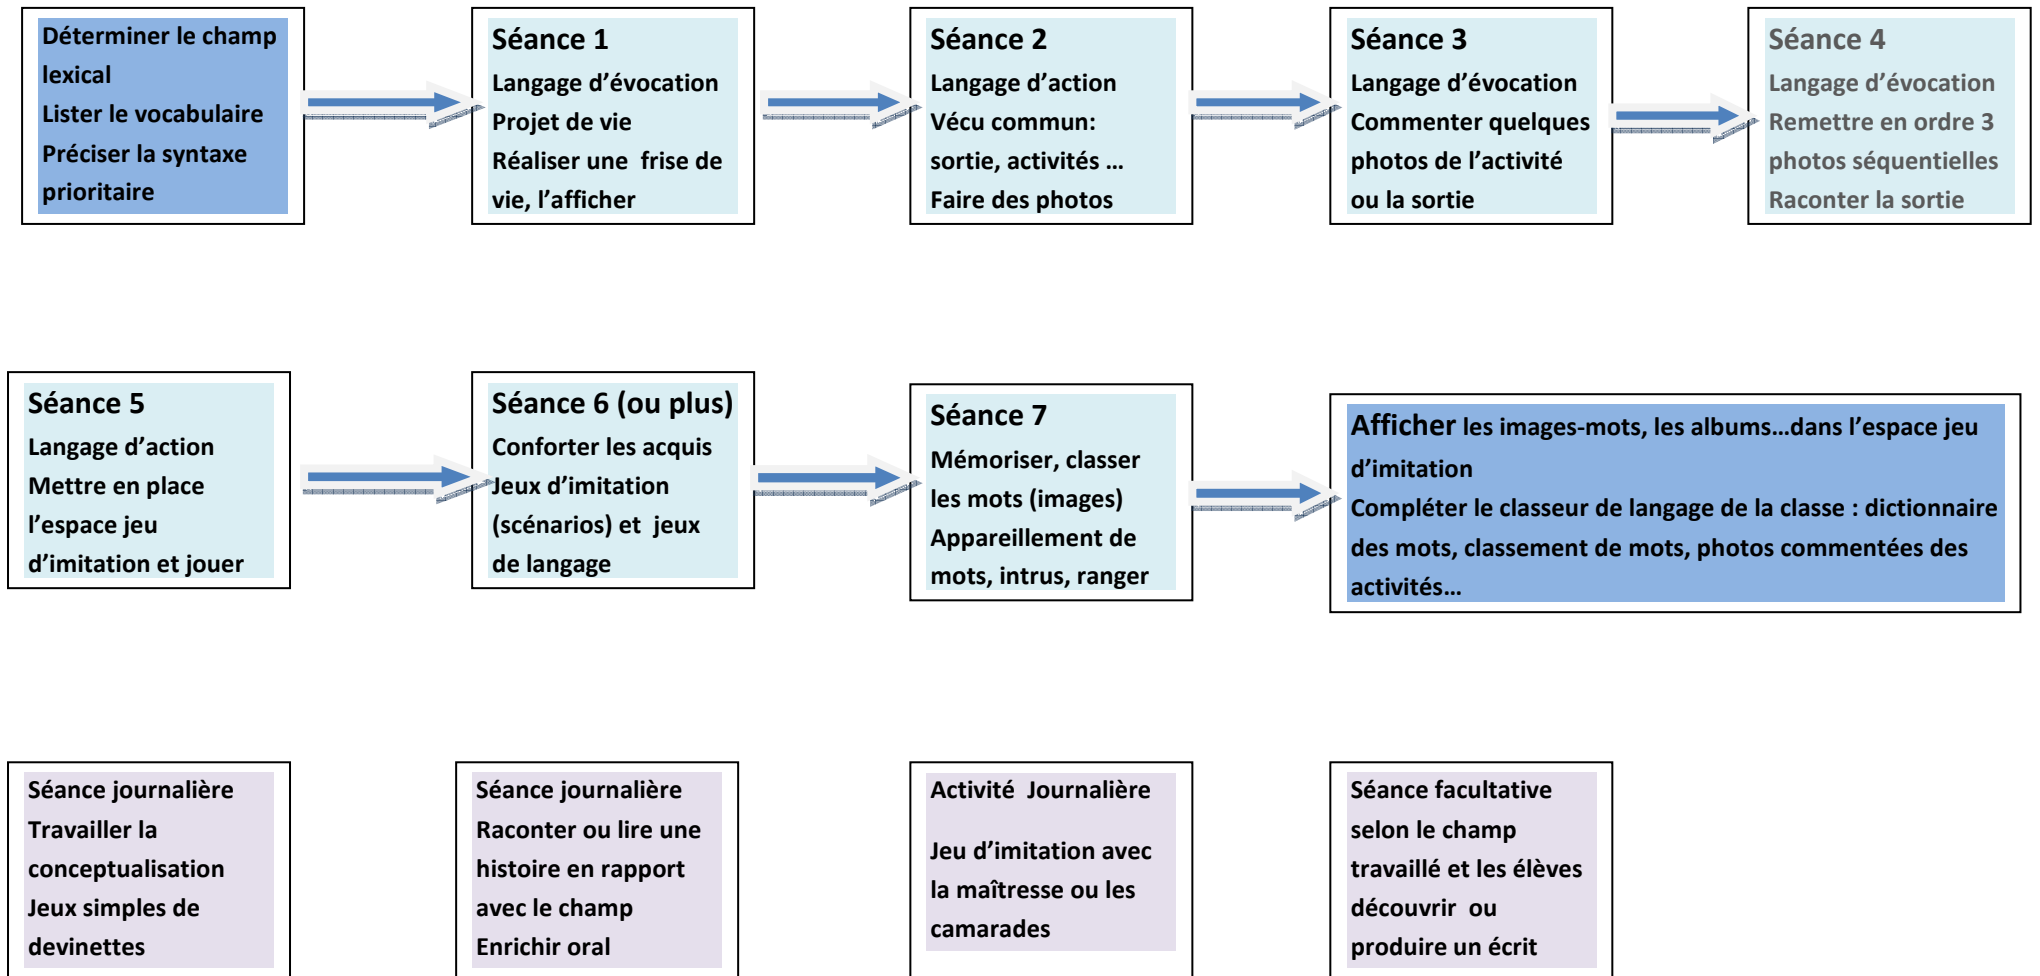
Déterminer le champ lexical
Lister le vocabulaire
Préciser la syntaxe prioritaire

Séance 1
Langage d'évocation
Projet de vie
Réaliser une frise de vie, l'afficher

Séance 2
Langage d'action
Vécu commun: sortie, activités …
Faire des photos

Séance 3
Langage d'évocation
Commenter quelques photos de l'activité ou la sortie

Séance 4
Langage d'évocation
Remettre en ordre 3 photos séquentielles
Raconter la sortie

Séance 5
Langage d'action
Mettre en place l'espace jeu d'imitation et jouer

Séance 6 (ou plus)
Conforter les acquis
Jeux d'imitation (scénarios) et jeux de langage

Séance 7
Mémoriser, classer les mots (images)
Appareillement de mots, intrus, ranger

Afficher les images-mots, les albums…dans l'espace jeu d'imitation
Compléter le classeur de langage de la classe : dictionnaire des mots, classement de mots, photos commentées des activités…

Séance journalière
Travailler la conceptualisation
Jeux simples de devinettes

Séance journalière
Raconter ou lire une histoire en rapport avec le champ
Enrichir oral

Activité Journalière

Jeu d'imitation avec la maîtresse ou les camarades

Séance facultative selon le champ travaillé et les élèves découvrir ou produire un écrit